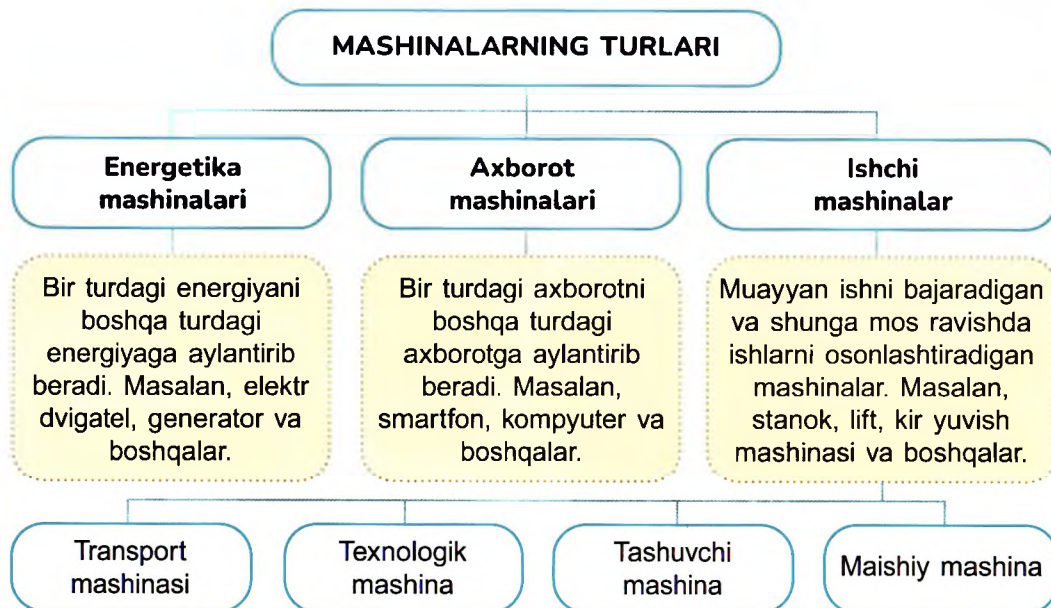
MASHINALARNING TURLARI

Energetika mashinalari

Axborot mashinalari

Ishchi mashinalar

Bir turdagi energiyani boshqa turdagi energiyaga aylantirib beradi. Masalan, elektr dvigatel, generator va boshqalar.

Bir turdagi axborotni boshqa turdagi axborotga aylantirib beradi. Masalan, smartfon, kompyuter va boshqalar.

Muayyan ishni bajaradigan va shunga mos ravishda ishlarni osonlashtiradigan mashinalar. Masalan, stanok, lift, kir yuvish mashinasi va boshqalar.

Transport mashinasi

Texnologik mashina

Tashuvchi mashina

Maishiy mashina